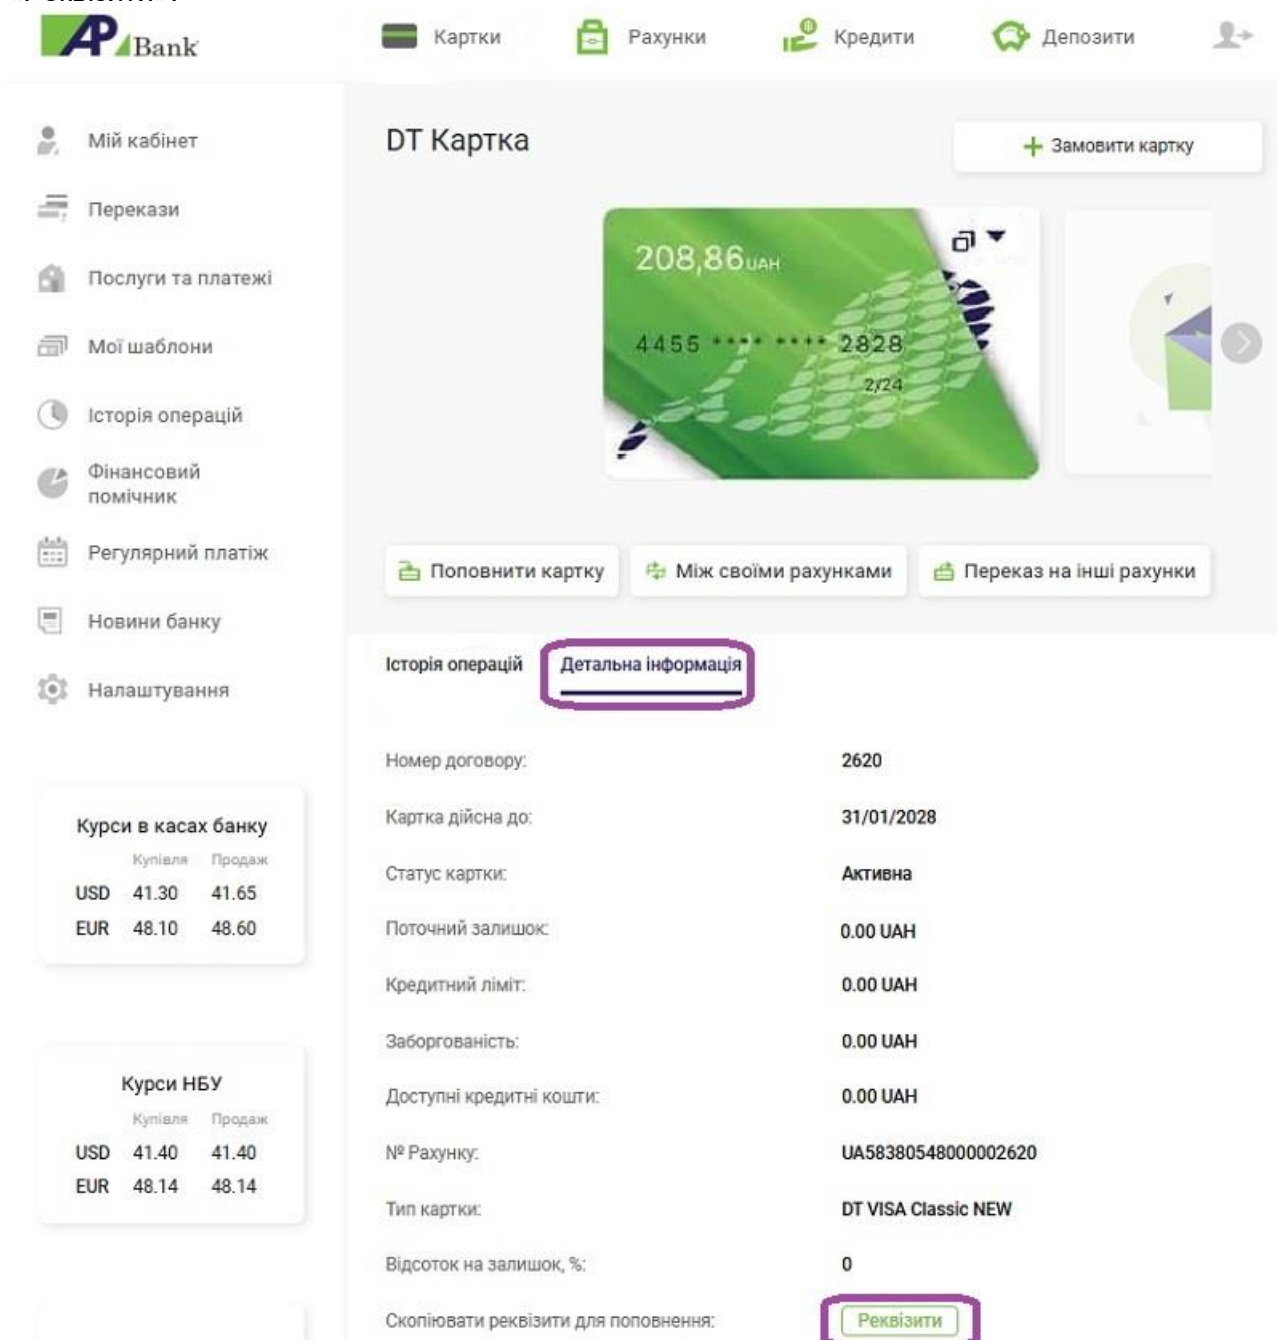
AP Bank

Картки Рахунки Кредити Депозити

Мій кабінет
Перекази
Послуги та платежі
Мої шаблони
Історія операцій
Фінансовий помічник
Регулярний платіж
Новини банку
Налаштування

Курси в касах банку
| | Купівля | Продаж |
|---|---|---|
| USD | 41.30 | 41.65 |
| EUR | 48.10 | 48.60 |

Курси НБУ
| | Купівля | Продаж |
|---|---|---|
| USD | 41.40 | 41.40 |
| EUR | 48.14 | 48.14 |

DT Картка

+ Замовити картку

208,86 UAH
4455 **** **** 2828
2/24

Поповнити картку
Між своїми рахунками
Переказ на інші рахунки

Історія операцій
Детальна інформація

| | |
|---|---|
| Номер договору: | 2620 |
| Картка дійсна до: | 31/01/2028 |
| Статус картки: | Активна |
| Поточний залишок: | 0.00 UAH |
| Кредитний ліміт: | 0.00 UAH |
| Заборгованість: | 0.00 UAH |
| Доступні кредитні кошти: | 0.00 UAH |
| № Рахунку: | UA583805480000002620 |
| Тип картки: | DT VISA Classic NEW |
| Відсоток на залишок, %: | 0 |
| Скопіювати реквізити для поповнення: | Реквізити |